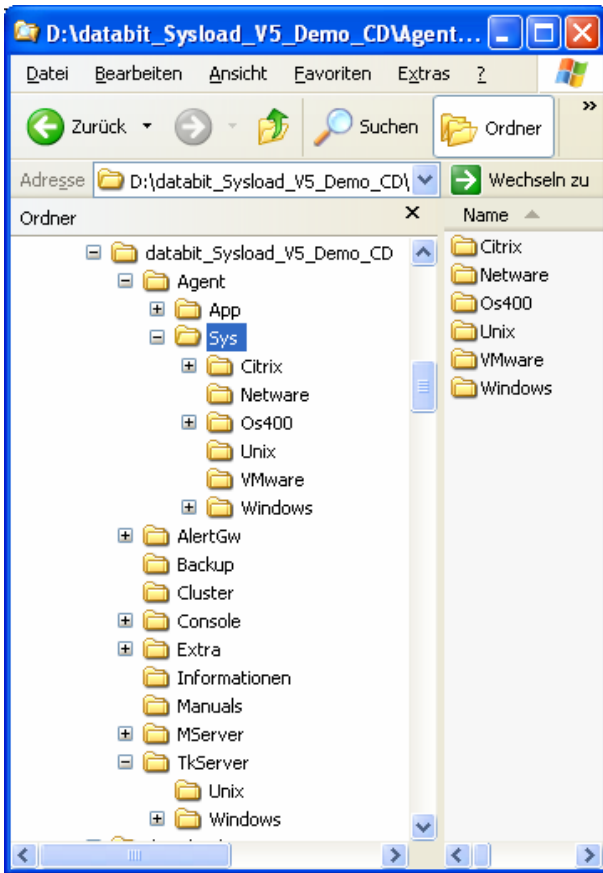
D:\databit_Sysload_V5_Demo_CD\Agent...

Datei Bearbeiten Ansicht Favoriten Extras ?

Zurück Suchen Ordner

Adresse D:\databit_Sysload_V5_Demo_CD\ Wechseln zu

Ordner ×

databit_Sysload_V5_Demo_CD
Agent
App
Sys
Citrix
Netware
Os400
Unix
VMware
Windows
AlertGw
Backup
Cluster
Console
Extra
Informationen
Manuals
MServer
TkServer
Unix
Windows

Name
Citrix
Netware
Os400
Unix
VMware
Windows